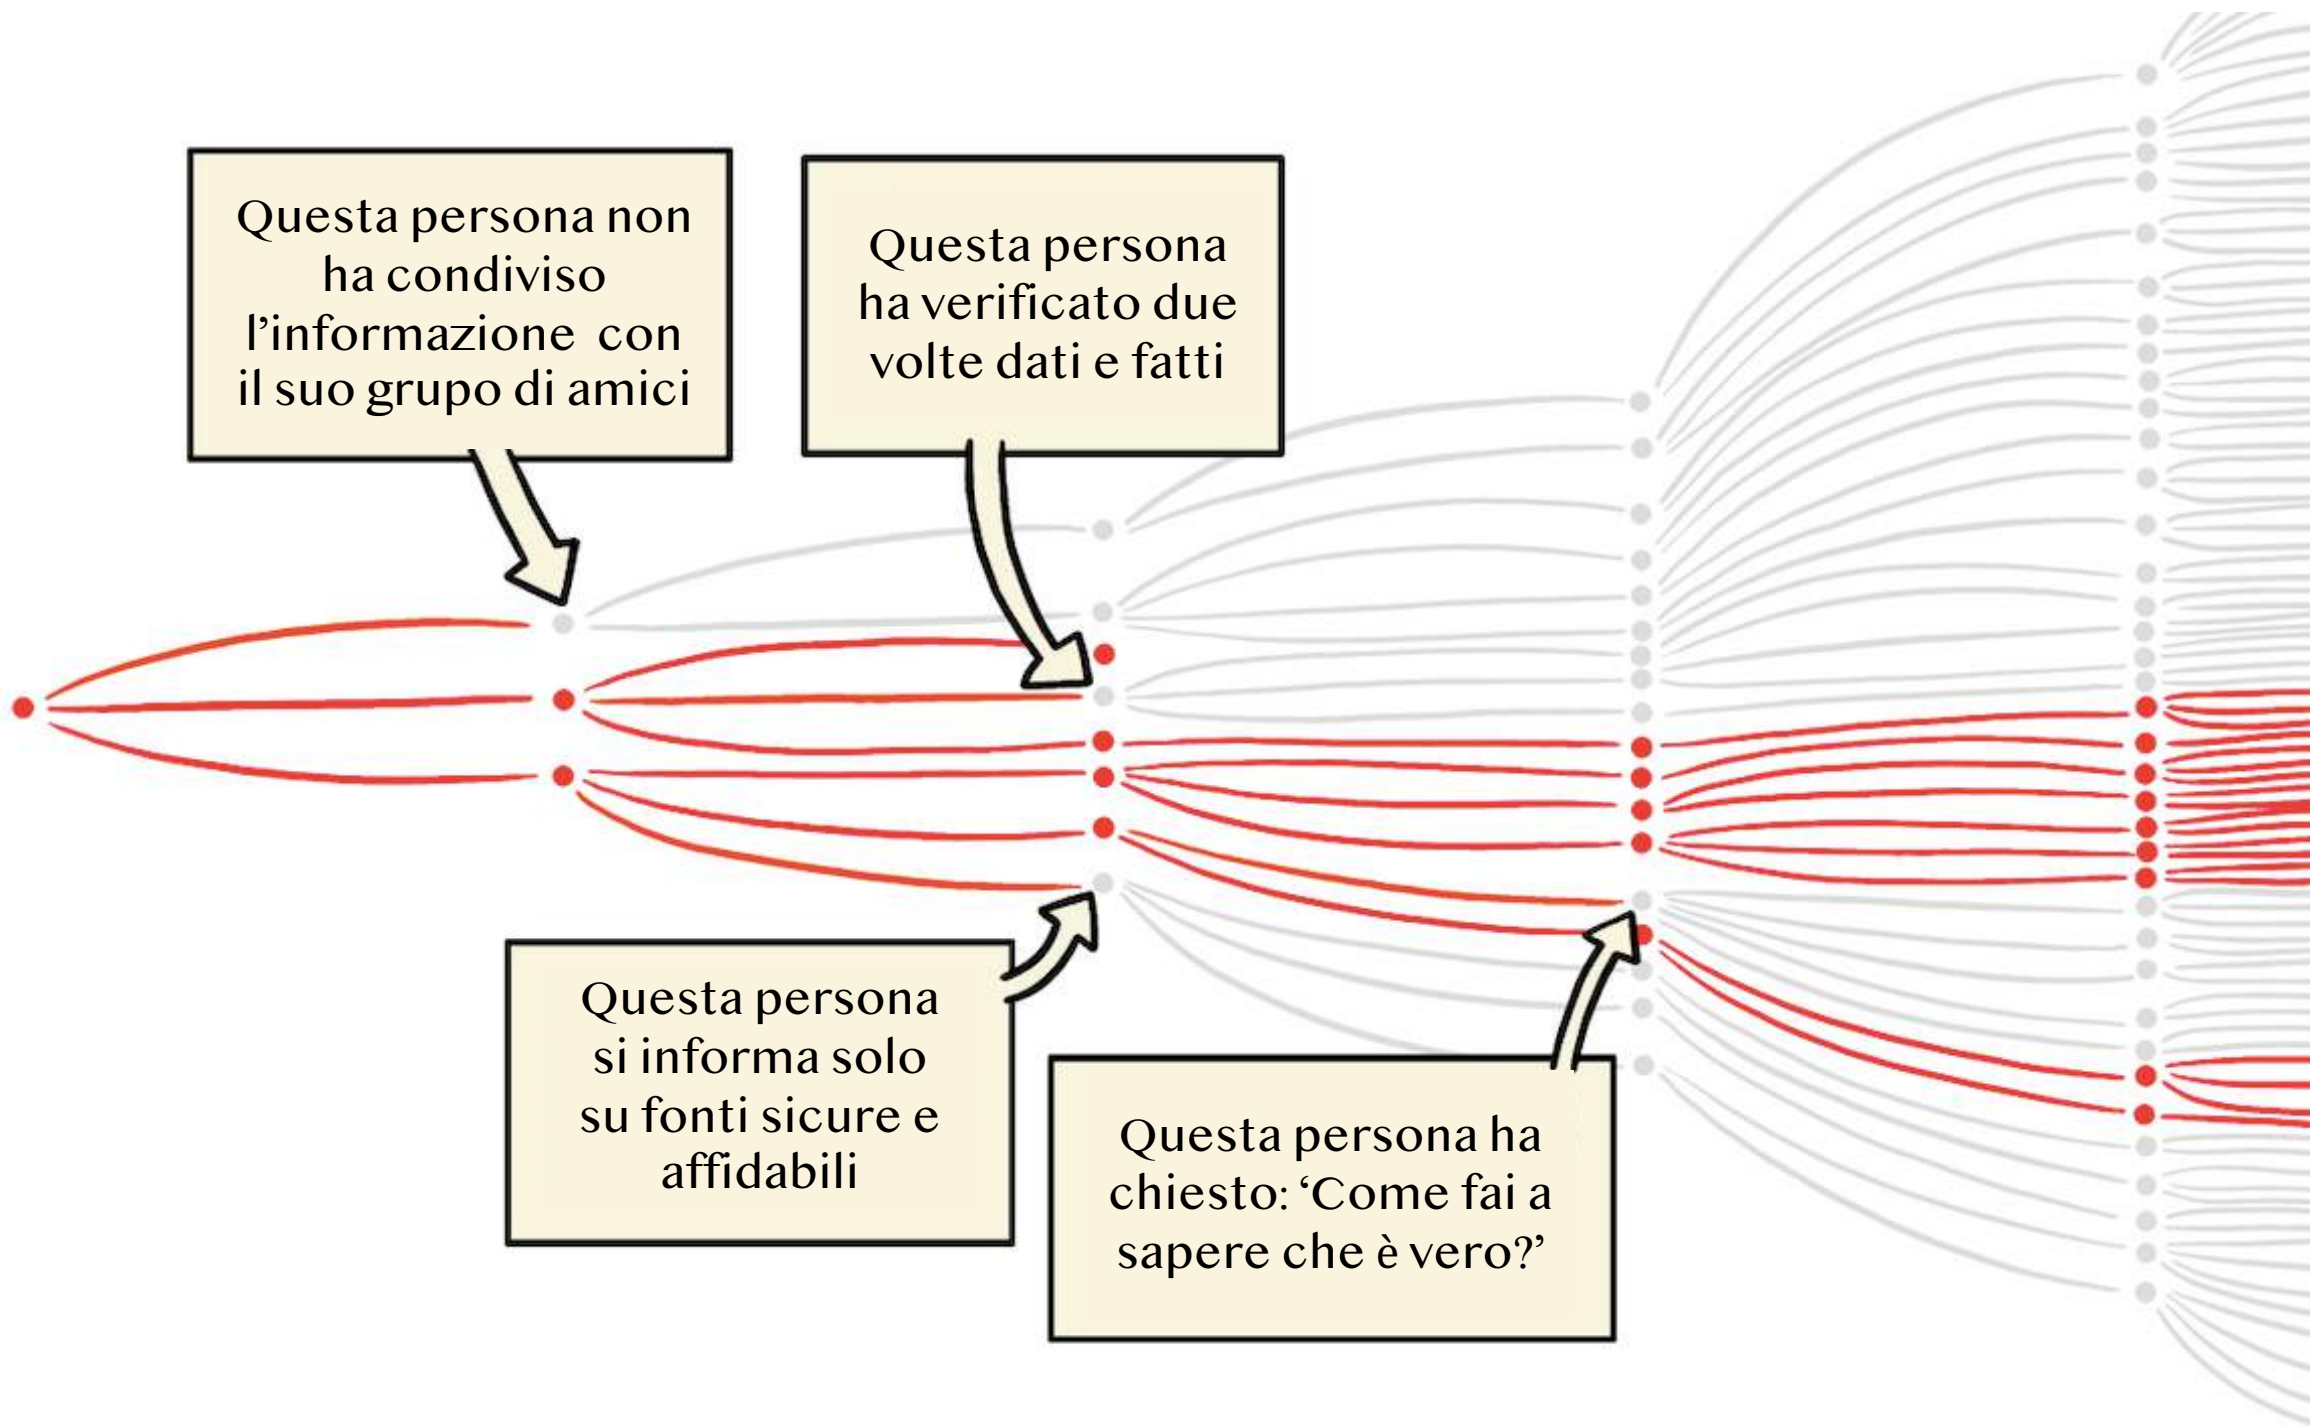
Questa persona non ha condiviso l’informazione con il suo grupo di amici

Questa persona ha verificato due volte dati e fatti

Questa persona si informa solo su fonti sicure e affidabili

Questa persona ha chiesto: ‘Come fai a sapere che è vero?’